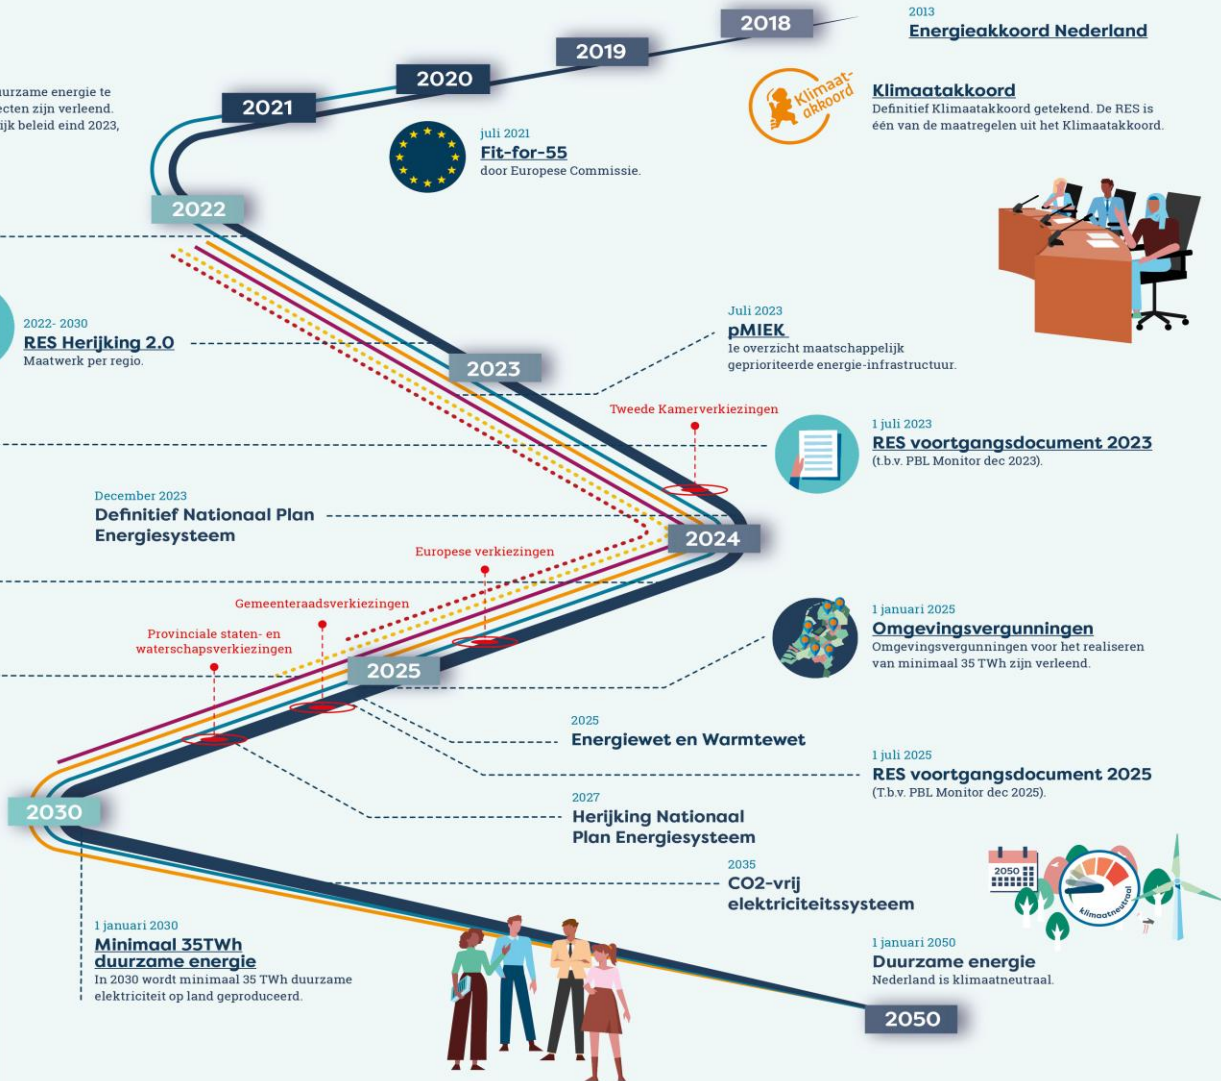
2018

2019

2020

2021

urzame energie te ecten zijn verleend. ijk beleid eind 2023,

2013
Energieakkoord Nederland

Klimaatakkoord

Klimaatakkoord
Definitief Klimaatakkoord getekend. De RES is één van de maatregelen uit het Klimaatakkoord.

juli 2021
Fit-for-55
door Europese Commissie.

2022

2022- 2030
RES Herijking 2.0
Maatwerk per regio.

Juli 2023
pMIEK
1e overzicht maatschappelijk geprioriteerde energie-infrastructuur.

2023

Tweede Kamerverkiezingen

1 juli 2023
RES voortgangsdocument 2023
(t.b.v. PBL Monitor dec 2023).

December 2023
Definitief Nationaal Plan Energiesysteem

2024

Europese verkiezingen

Gemeenteraadsverkiezingen

Provinciale staten- en waterschapsverkiezingen

1 januari 2025
Omgevingsvergunningen
Omgevingsvergunningen voor het realiseren van minimaal 35 TWh zijn verleend.

2025

2025
Energiewet en Warmtewet

1 juli 2025
RES voortgangsdocument 2025
(T.b.v. PBL Monitor dec 2025).

2030

2027
Herijking Nationaal Plan Energiesysteem

2035
CO2-vrij elektriciteitssysteem

2050

klimaatneutraal

1 januari 2030
Minimaal 35TWh duurzame energie
In 2030 wordt minimaal 35 TWh duurzame elektriciteit op land geproduceerd.

1 januari 2050
Duurzame energie
Nederland is klimaatneutraal.

2050